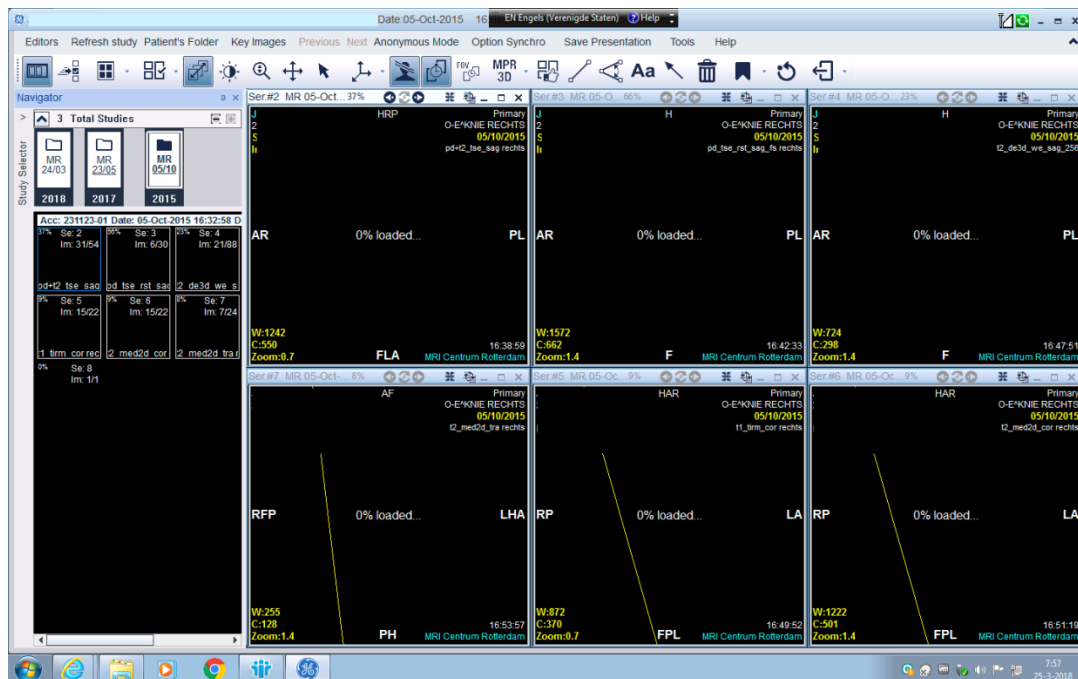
Date:05-Oct-2015 16 EN Engels (Verenigde Staten) Help

Editors Refresh study Patient's Folder Key Images Previous Next Anonymous Mode Option Synchro Save Presentation Tools Help

FOV MPR 3D Aa

Navigator

3 Total Studies

Study Selector

MR 24/03 2018
MR 23/05 2017
MR 05/10 2015

Acc: 231123-01 Date: 05-Oct-2015 16:32:58 D

37% Se: 2 Im: 31/54 pd+t2_tse_sag
66% Se: 3 Im: 6/30 pd_tse_rst_sag
23% Se: 4 Im: 21/88 t2_de3d_we_s
9% Se: 5 Im: 15/22 t1_tirm_cor_rec
9% Se: 6 Im: 15/22 t2_med2d_cor
8% Se: 7 Im: 7/24 t2_med2d_tra
0% Se: 8 Im: 1/1

Ser:#2 MR 05-Oct... 37%
HRP
J
2
S
Ir
Primary
O-E^KNIE RECHTS
05/10/2015
pd+t2_tse_sag rechts
AR 0% loaded... PL
W:1242
C:550
Zoom:0.7
FLA
16:38:59
MRI Centrum Rotterdam

Ser:#3 MR 05-O... 66%
H
J
2
S
Ir
Primary
O-E^KNIE RECHTS
05/10/2015
pd_tse_rst_sag_fs rechts
AR 0% loaded... PL
W:1572
C:662
Zoom:1.4
F
16:42:33
MRI Centrum Rotterdam

Ser:#4 MR 05-O... 23%
H
J
2
S
Ir
Primary
O-E^KNIE RECHTS
05/10/2015
t2_de3d_we_sag_256
AR 0% loaded... PL
W:724
C:298
Zoom:1.4
F
16:47:51
MRI Centrum Rotterdam

Ser:#7 MR 05-Oct-.. 8%
AF
Primary
O-E^KNIE RECHTS
05/10/2015
t2_med2d_tra rechts
RFP 0% loaded... LHA
W:255
C:128
Zoom:1.4
PH
16:53:57
MRI Centrum Rotterdam

Ser:#5 MR 05-Oc 9%
HAR
Primary
O-E^KNIE RECHTS
05/10/2015
t1_tirm_cor rechts
RP 0% loaded... LA
W:872
C:370
Zoom:0.7
FPL
16:49:52
MRI Centrum Rotterdam

Ser:#6 MR 05-Oc 9%
HAR
Primary
O-E^KNIE RECHTS
05/10/2015
t2_med2d_cor rechts
RP 0% loaded... LA
W:1222
C:501
Zoom:1.4
FPL
16:51:19
MRI Centrum Rotterdam

7:57
25-3-2018